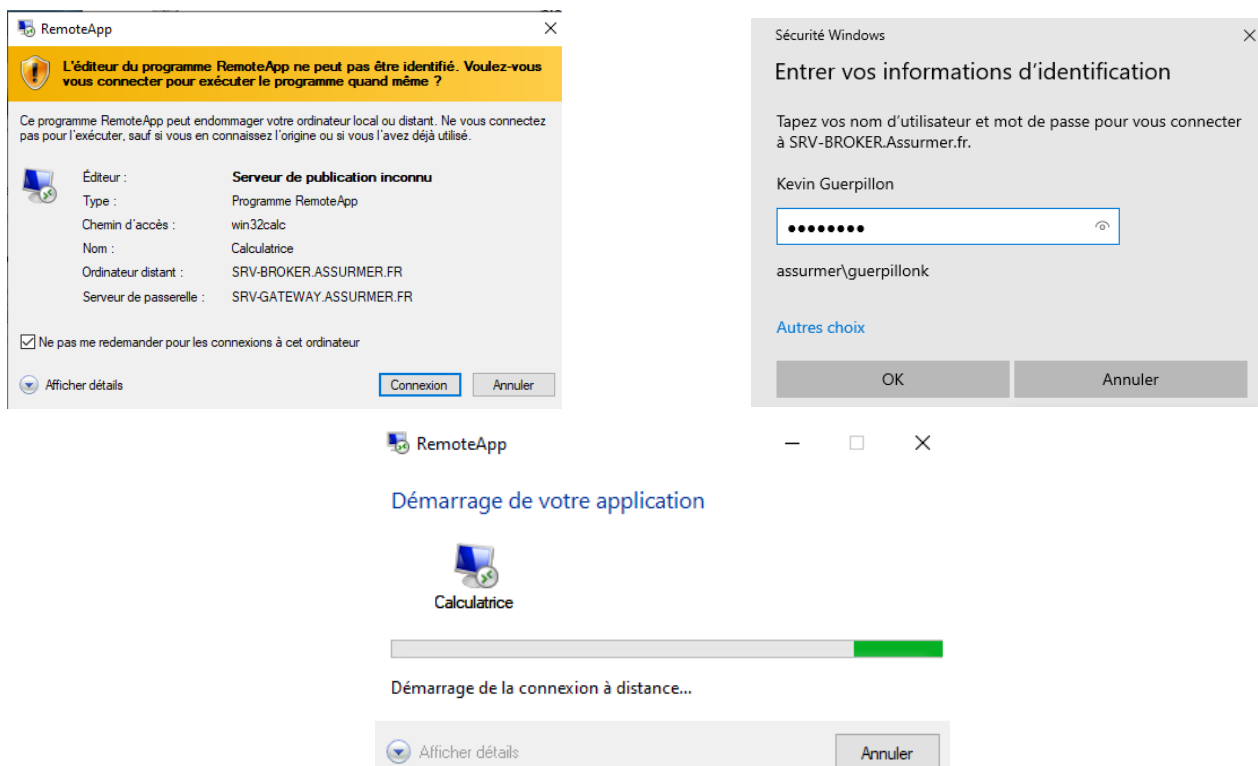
RemoteApp

L'éditeur du programme RemoteApp ne peut pas être identifié. Voulez-vous vous connecter pour exécuter le programme quand même ?

Ce programme RemoteApp peut endommager votre ordinateur local ou distant. Ne vous connectez pas pour l'exécuter, sauf si vous en connaissez l'origine ou si vous l'avez déjà utilisé.

| | |
|---|---|
| Éditeur : | Serveur de publication inconnu |
| Type : | Programme RemoteApp |
| Chemin d'accès : | win32calc |
| Nom : | Calculatrice |
| Ordinateur distant : | SRV-BROKER.ASSURMER.FR |
| Serveur de passerelle : | SRV-GATEWAY.ASSURMER.FR |

Ne pas me redemander pour les connexions à cet ordinateur

Afficher détails

Connexion

Annuler

Sécurité Windows

Entrer vos informations d'identification

Tapez vos nom d'utilisateur et mot de passe pour vous connecter à SRV-BROKER.Assurmer.fr.

Kevin Guerpillon

••••••••

assurmer\guerpillonk

Autres choix

OK

Annuler

RemoteApp

Démarrage de votre application

Calculatrice

Démarrage de la connexion à distance...

Afficher détails

Annuler